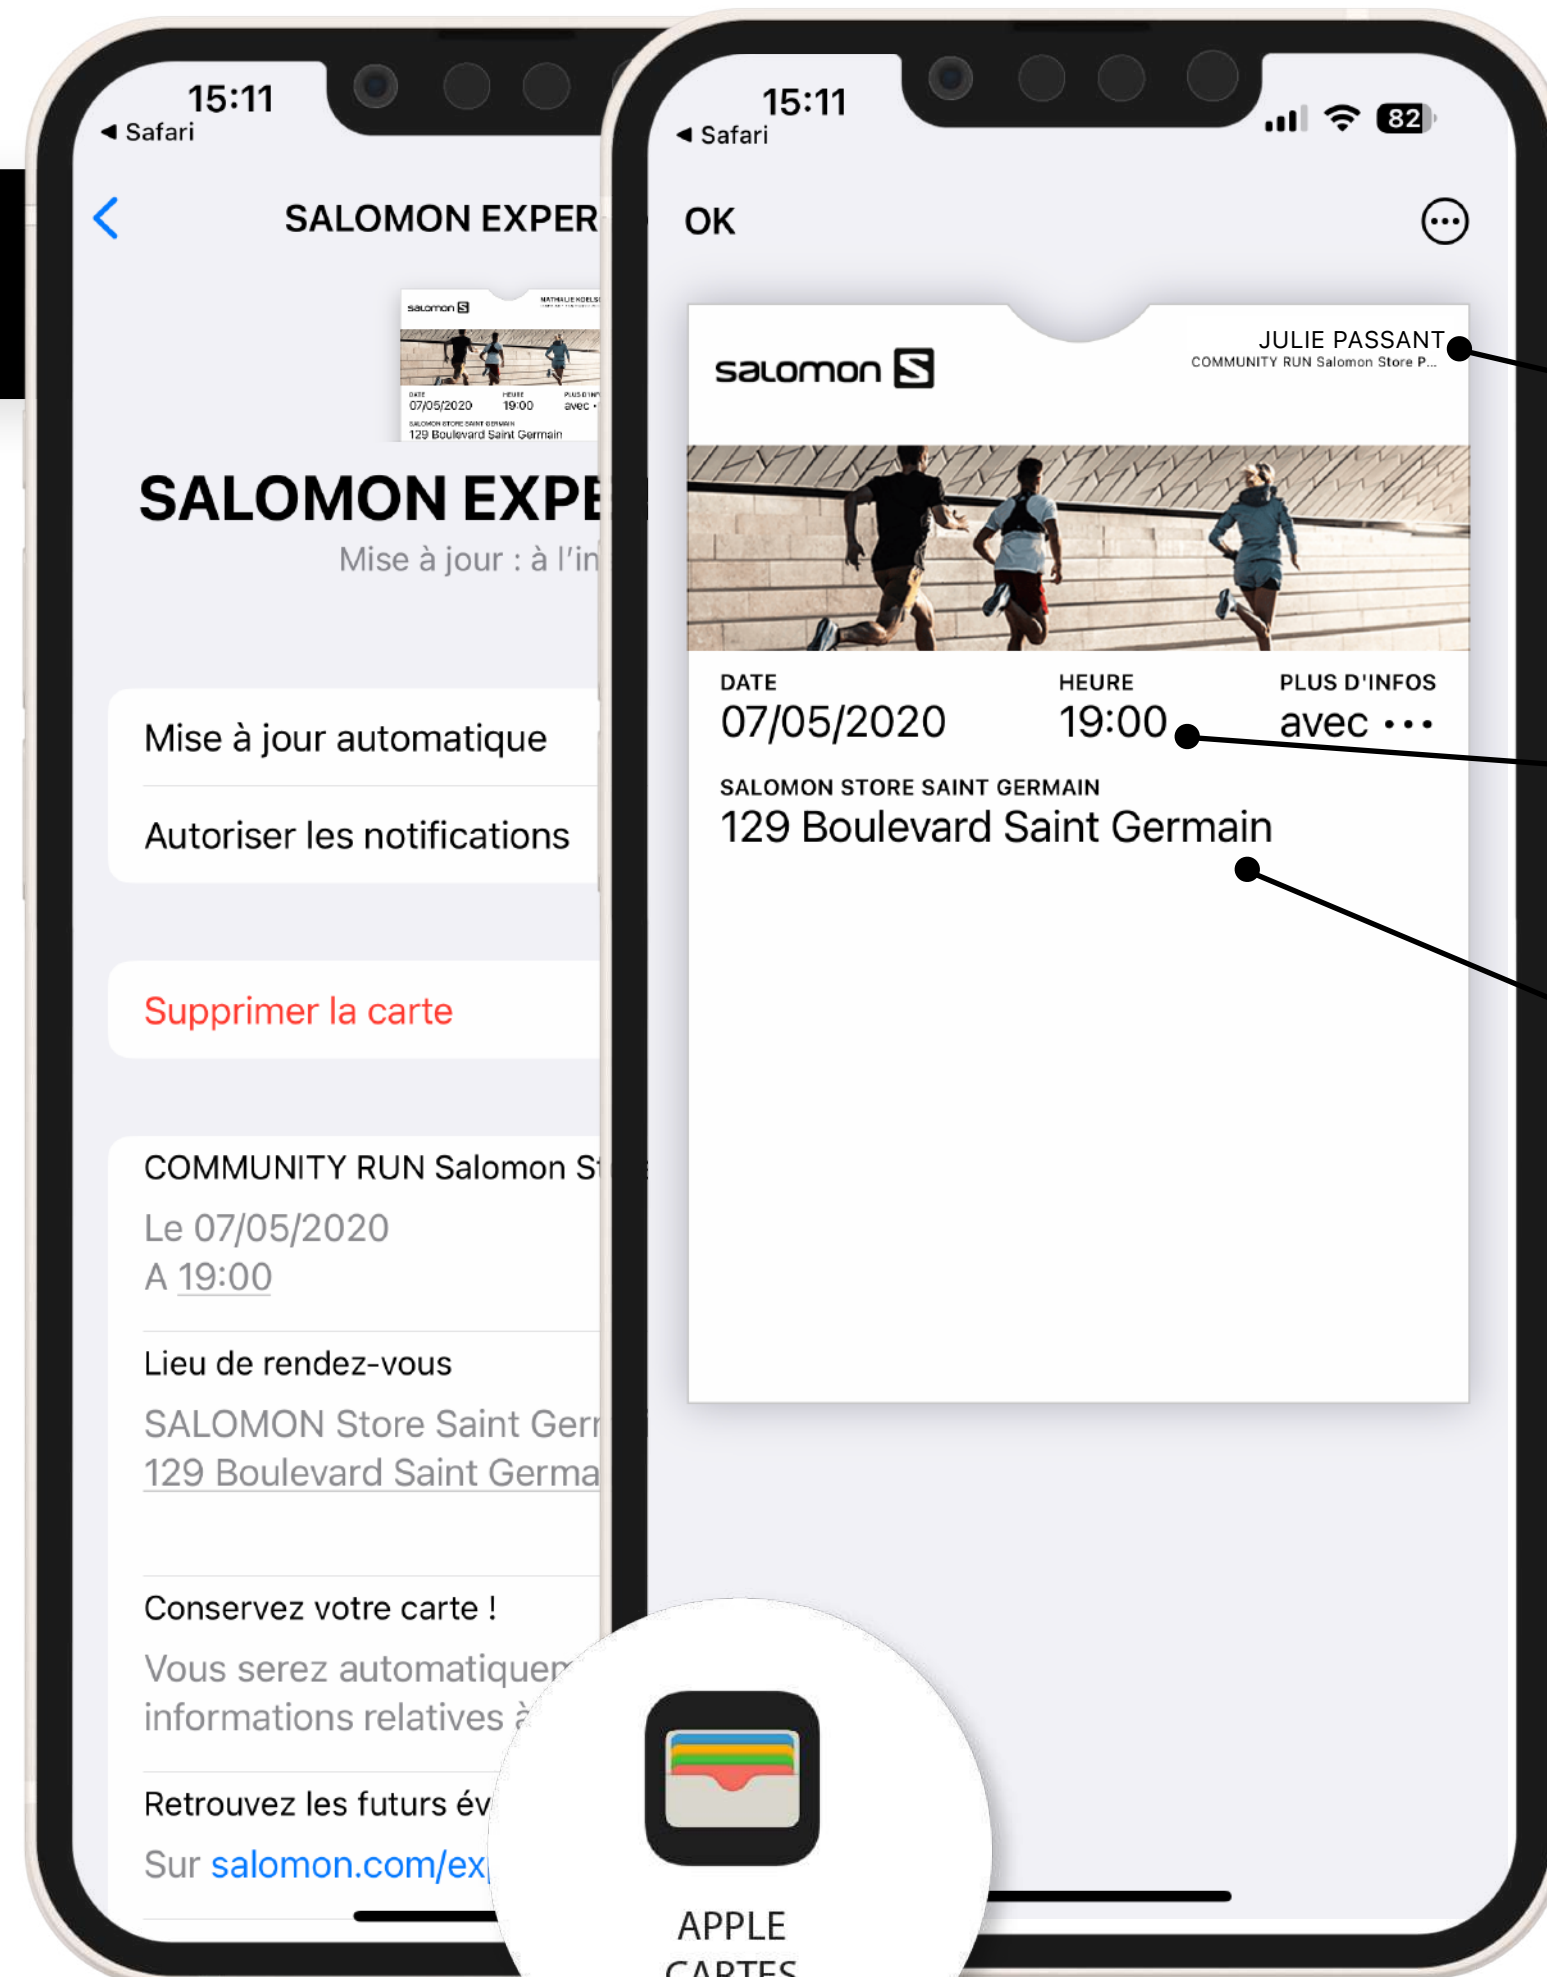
15:11
◀ Safari

SALOMON EXPER

salomon
MATHILDE KOELS
DATE 07/05/2020
HEURE 19:00
PLUS D'INF avec
SALOMON STORE SAINT GERMAIN
129 Boulevard Saint Germain

SALOMON EXPE
Mise à jour : à l'in

Mise à jour automatique
Autoriser les notifications

Supprimer la carte

COMMUNITY RUN Salomon S
Le 07/05/2020
A 19:00

Lieu de rendez-vous
SALOMON Store Saint Gern
129 Boulevard Saint Germa

Conservez votre carte !
Vous serez automatiquem
informations relatives à

Retrouvez les futurs év
Sur salomon.com/ex

15:11
◀ Safari
82

OK

salomon
JULIE PASSANT
COMMUNITY RUN Salomon Store P...

DATE
07/05/2020
HEURE
19:00
PLUS D'INFOS
avec •••

SALOMON STORE SAINT GERMAIN
129 Boulevard Saint Germain

APPLE
CARTES